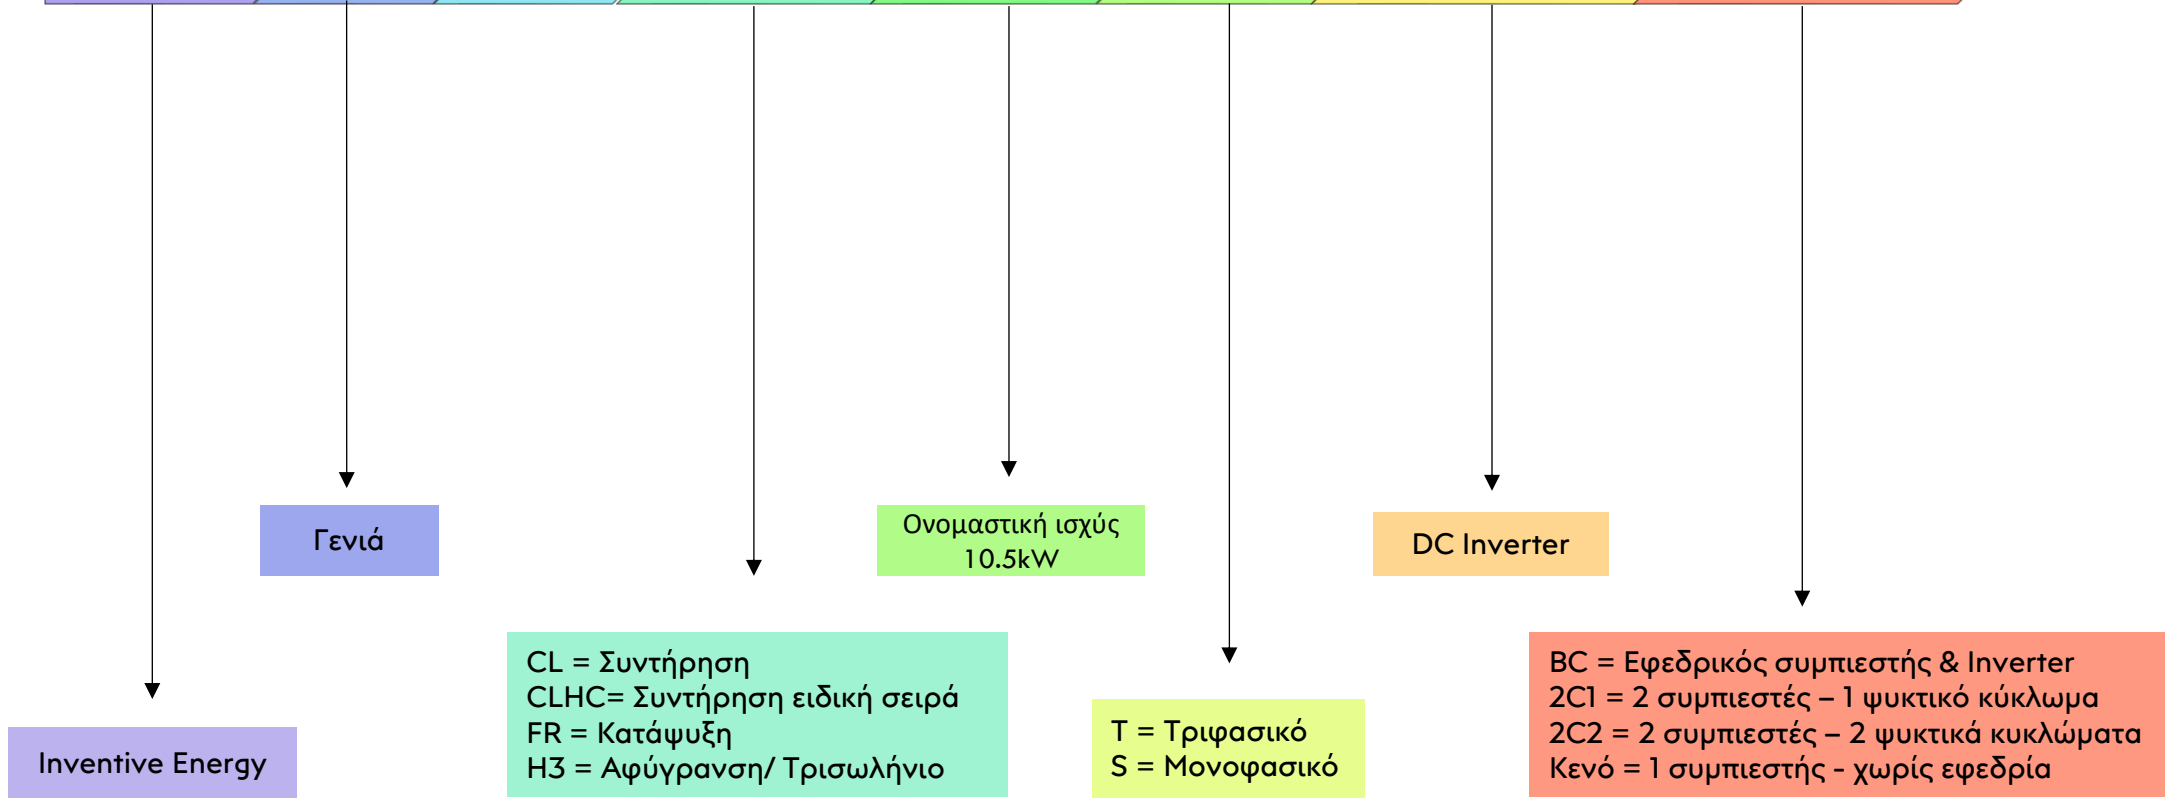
Γενιά

Ονομαστική ισχύς 10.5kW

DC Inverter

CL = Συντήρηση
CLHC= Συντήρηση ειδική σειρά
FR = Κατάψυξη
H3 = Αφύγρανση/ Τρισωλήνιο

T = Τριφασικό
S = Μονοφασικό

BC = Εφεδρικός συμπιεστής & Inverter
2C1 = 2 συμπιεστές – 1 ψυκτικό κύκλωμα
2C2 = 2 συμπιεστές – 2 ψυκτικά κυκλώματα
Κενό = 1 συμπιεστής - χωρίς εφεδρία

Inventive Energy